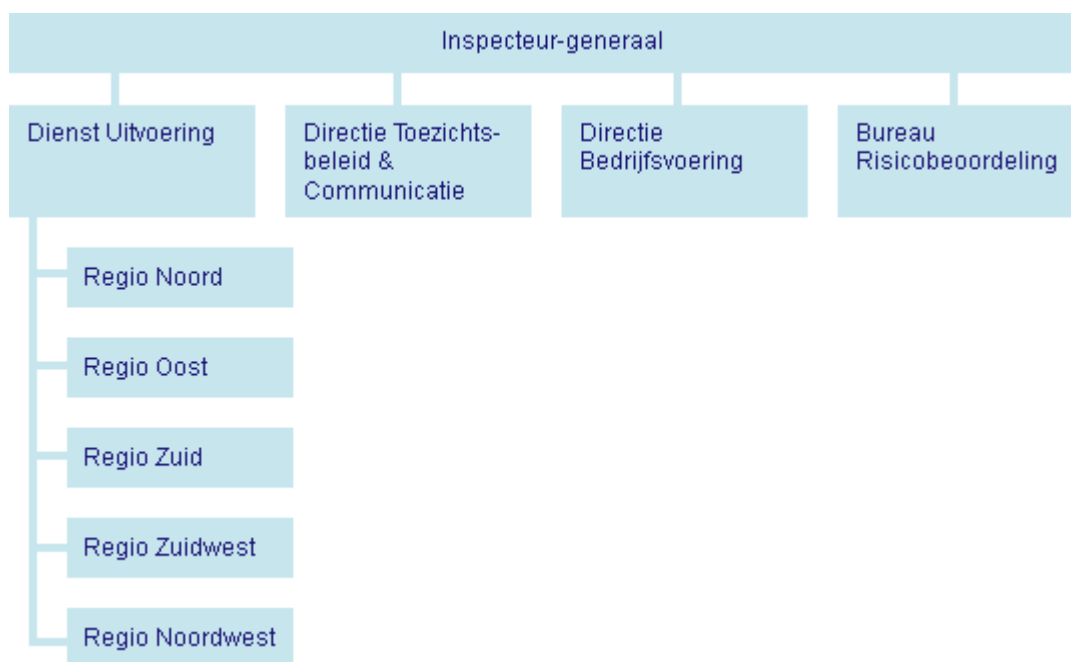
Inspecteur-generaal

Dienst Uitvoering

Directie Toezichtsbeleid & Communicatie

Directie Bedrijfsvoering

Bureau Risicobeoordeling

Regio Noord

Regio Oost

Regio Zuid

Regio Zuidwest

Regio Noordwest